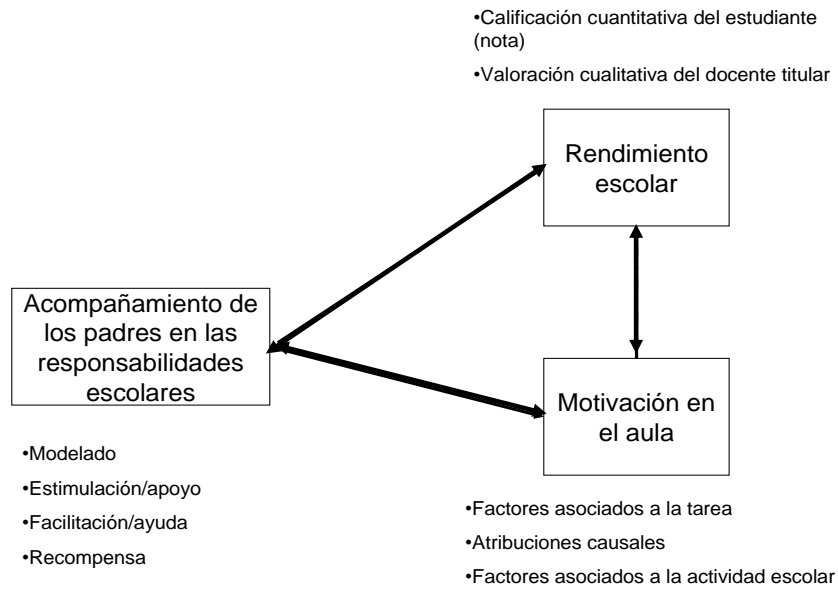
•Calificación cuantitativa del estudiante (nota)

•Valoración cualitativa del docente titular

Rendimiento escolar

Acompañamiento de los padres en las responsabilidades escolares

Motivación en el aula

•Modelado

•Estimulación/apoyo

•Facilitación/ayuda

•Recompensa

•Factores asociados a la tarea

•Atribuciones causales

•Factores asociados a la actividad escolar